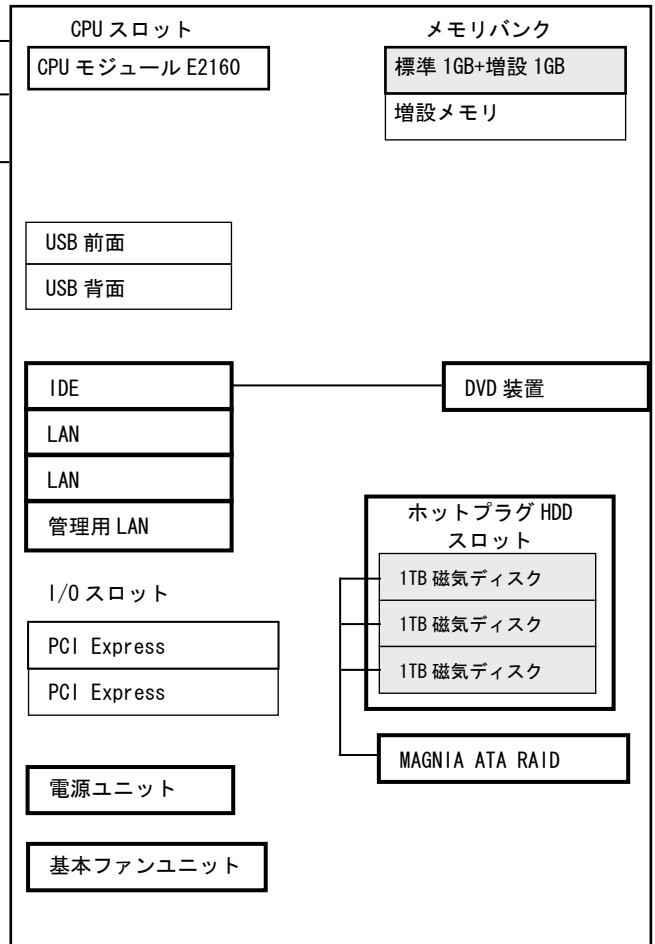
CPU スロット

CPU モジュール E2160

メモリバンク

標準 1GB+増設 1GB

増設メモリ

USB 前面

USB 背面

IDE

DVD 装置

LAN

LAN

管理用 LAN

ホットプラグ HDD スロット

1TB 磁気ディスク

1TB 磁気ディスク

1TB 磁気ディスク

I/O スロット

PCI Express

PCI Express

MAGNIA ATA RAID

電源ユニット

基本ファンユニット